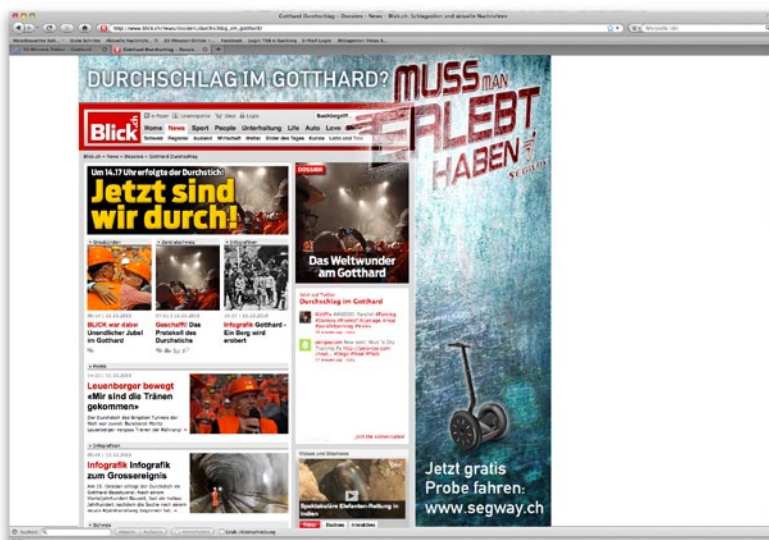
Gotthard Durchschlag - Dossiers - News - Blick.ch: Schlagzeilen und aktuelle Nachrichten

http://www.blick.ch/news/dossiers/durchschlag_im_gotthard/

DURCHSCHLAG IM GOTTHARD? MUSS MAN ERLEBT HABEN

Blick

Home News Sport People Unterhaltung Life Auto Love

Schweiz Regional Ausland Wirtschaft Wetter Bilder des Tages Kurios Lotto und Toto

Blick.ch > News > Dossiers > Gotthard Durchschlag

Um 14.17 Uhr erfolgte der Durchstich: Jetzt sind wir durch!

DOSSIER

Das Weltwunder am Gotthard

BLICK war dabei Unendlicher Jubel im Gotthard

Geschafft! Das Protokoll des Durchstichs

Infografik Gotthard - Ein Berg wird erobert

Durchschlag im Gotthard

Leuenberger bewegt «Mir sind die Tränen gekommen»

Infografik Infografik zum Grossereignis

Join the conversation

Videos und Diashows

Spektakuläre Elefanten-Rettung in Indien

Jetzt gratis Probe fahren: www.segway.ch